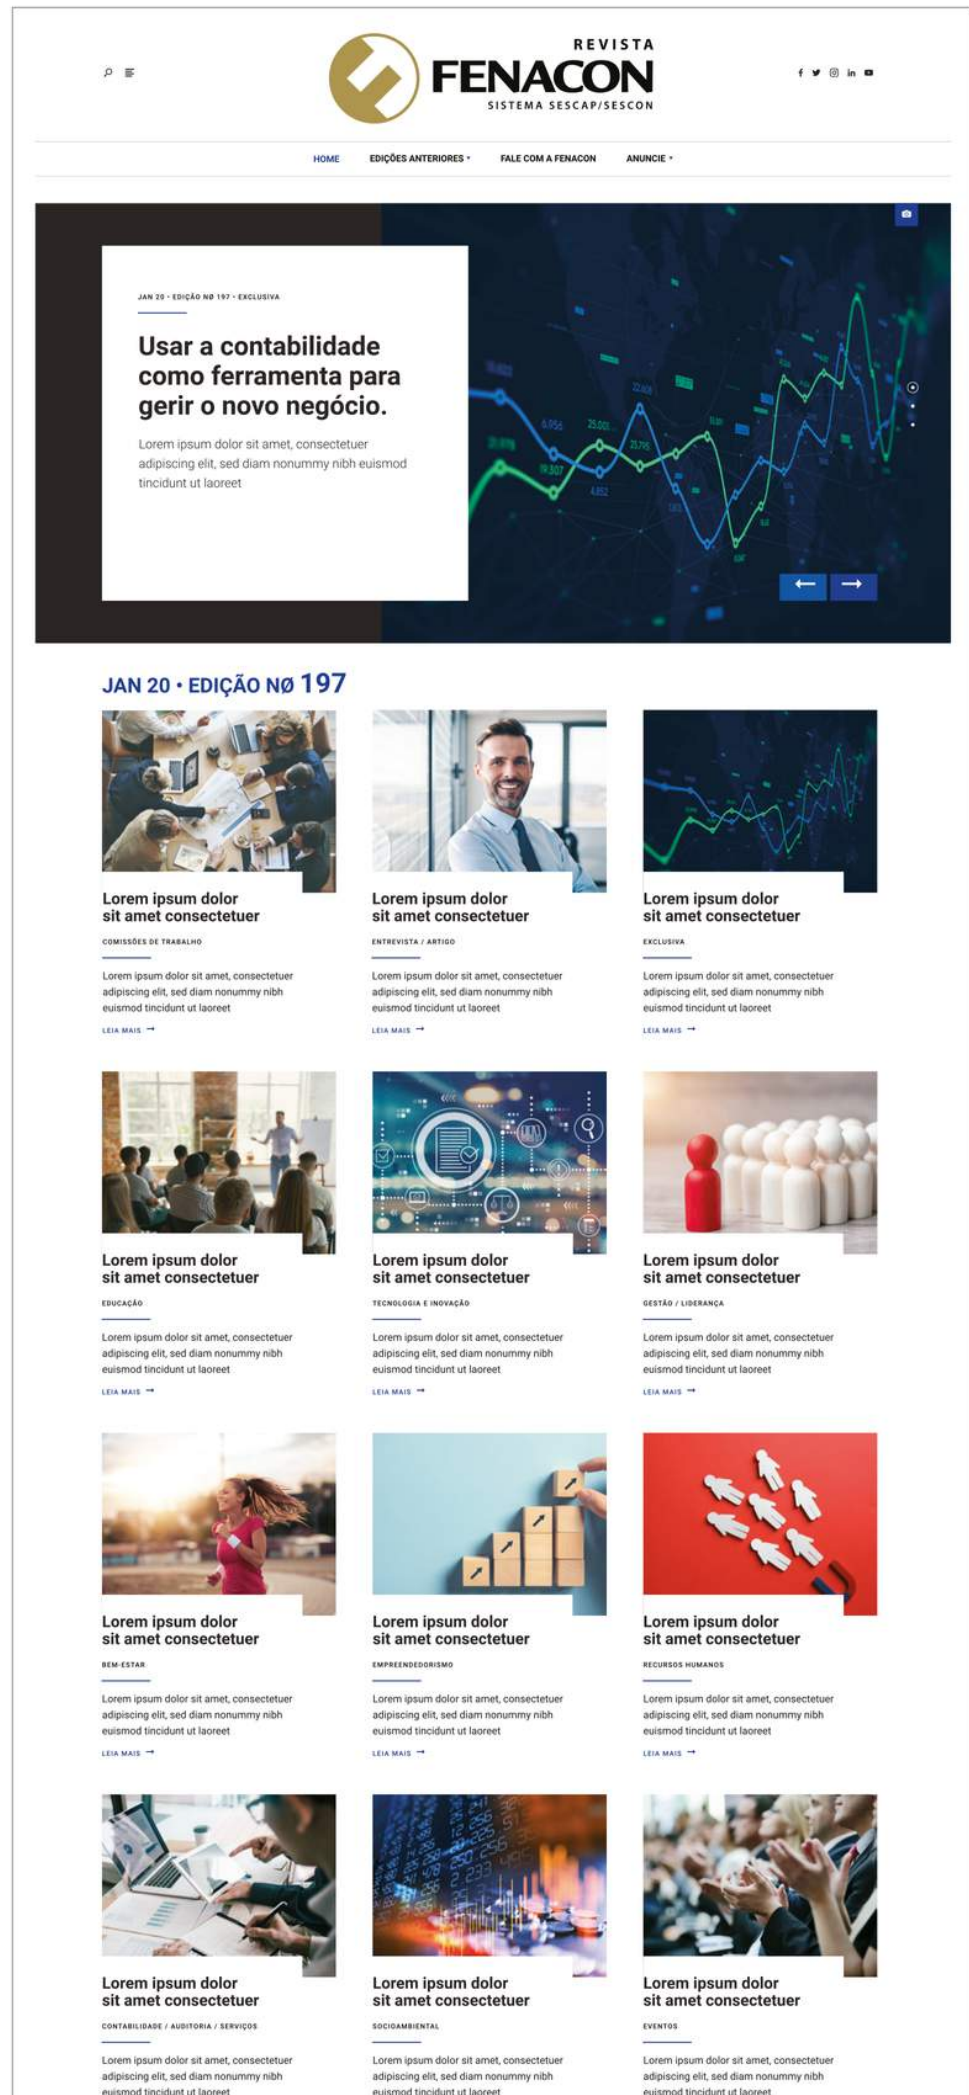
REVISTA
FENACON
SISTEMA SESCAP/SESCON

HOME EDIÇÕES ANTERIORES FALE COM A FENACON ANUNCIE

JAN 20 • EDIÇÃO Nº 197 • EXCLUSIVA

Usar a contabilidade como ferramenta para gerir o novo negócio.

Lorem ipsum dolor sit amet, consectetuer adipiscing elit, sed diam nonummy nibh euismod tincidunt ut laoreet

JAN 20 • EDIÇÃO Nº 197

Lorem ipsum dolor sit amet consectetuer
COMISSÕES DE TRABALHO
Lorem ipsum dolor sit amet, consectetuer adipiscing elit, sed diam nonummy nibh euismod tincidunt ut laoreet
LEIA MAIS

Lorem ipsum dolor sit amet consectetuer
ENTREVISTA / ARTIGO
Lorem ipsum dolor sit amet, consectetuer adipiscing elit, sed diam nonummy nibh euismod tincidunt ut laoreet
LEIA MAIS

Lorem ipsum dolor sit amet consectetuer
EXCLUSIVA
Lorem ipsum dolor sit amet, consectetuer adipiscing elit, sed diam nonummy nibh euismod tincidunt ut laoreet
LEIA MAIS

Lorem ipsum dolor sit amet consectetuer
EDUCAÇÃO
Lorem ipsum dolor sit amet, consectetuer adipiscing elit, sed diam nonummy nibh euismod tincidunt ut laoreet
LEIA MAIS

Lorem ipsum dolor sit amet consectetuer
TECNOLOGIA E INOVAÇÃO
Lorem ipsum dolor sit amet, consectetuer adipiscing elit, sed diam nonummy nibh euismod tincidunt ut laoreet
LEIA MAIS

Lorem ipsum dolor sit amet consectetuer
GESTÃO / LIDERANÇA
Lorem ipsum dolor sit amet, consectetuer adipiscing elit, sed diam nonummy nibh euismod tincidunt ut laoreet
LEIA MAIS

Lorem ipsum dolor sit amet consectetuer
BEM-ESTAR
Lorem ipsum dolor sit amet, consectetuer adipiscing elit, sed diam nonummy nibh euismod tincidunt ut laoreet
LEIA MAIS

Lorem ipsum dolor sit amet consectetuer
EMPREENDEDORISMO
Lorem ipsum dolor sit amet, consectetuer adipiscing elit, sed diam nonummy nibh euismod tincidunt ut laoreet
LEIA MAIS

Lorem ipsum dolor sit amet consectetuer
RECURSOS HUMANOS
Lorem ipsum dolor sit amet, consectetuer adipiscing elit, sed diam nonummy nibh euismod tincidunt ut laoreet
LEIA MAIS

Lorem ipsum dolor sit amet consectetuer
CONTABILIDADE / AUDITORIA / SERVIÇOS
Lorem ipsum dolor sit amet, consectetuer adipiscing elit, sed diam nonummy nibh euismod tincidunt ut laoreet

Lorem ipsum dolor sit amet consectetuer
SOCIOAMBIENTAL
Lorem ipsum dolor sit amet, consectetuer adipiscing elit, sed diam nonummy nibh euismod tincidunt ut laoreet

Lorem ipsum dolor sit amet consectetuer
EVENTOS
Lorem ipsum dolor sit amet, consectetuer adipiscing elit, sed diam nonummy nibh euismod tincidunt ut laoreet